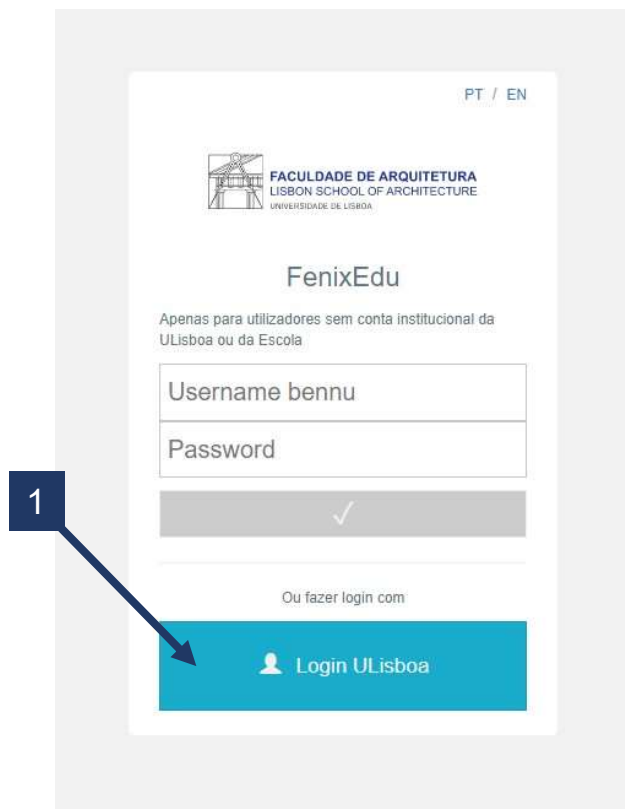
PT / EN

FACULDADE DE ARQUITETURA
LISBON SCHOOL OF ARCHITECTURE
UNIVERSIDADE DE LISBOA

FenixEdu

Apenas para utilizadores sem conta institucional da ULisboa ou da Escola

Username bennu

Password

✓

1

Ou fazer login com

Login ULisboa